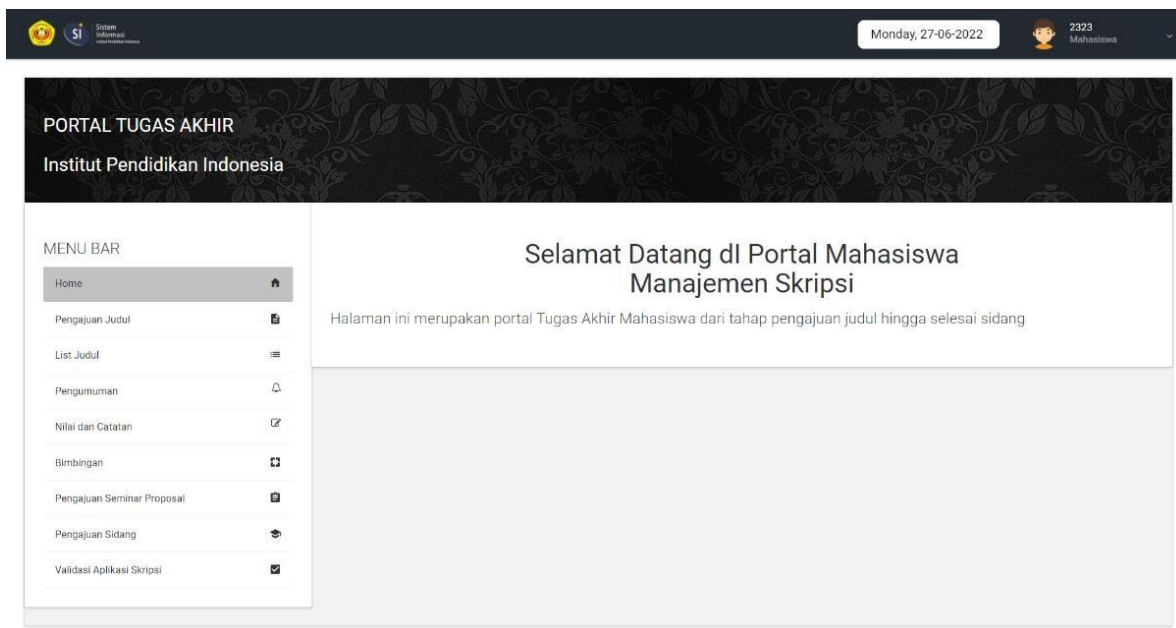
SI Sistem Informasi

Monday, 27-06-2022

2323
Mahasiswa

PORTAL TUGAS AKHIR

Institut Pendidikan Indonesia

MENU BAR

Home

Pengajuan Judul

List Judul

Pengumuman

Nilai dan Catatan

Bimbingan

Pengajuan Seminar Proposal

Pengajuan Sidang

Validasi Aplikasi Skripsi

Selamat Datang dI Portal Mahasiswa Manajemen Skripsi

Halaman ini merupakan portal Tugas Akhir Mahasiswa dari tahap pengajuan judul hingga selesai sidang